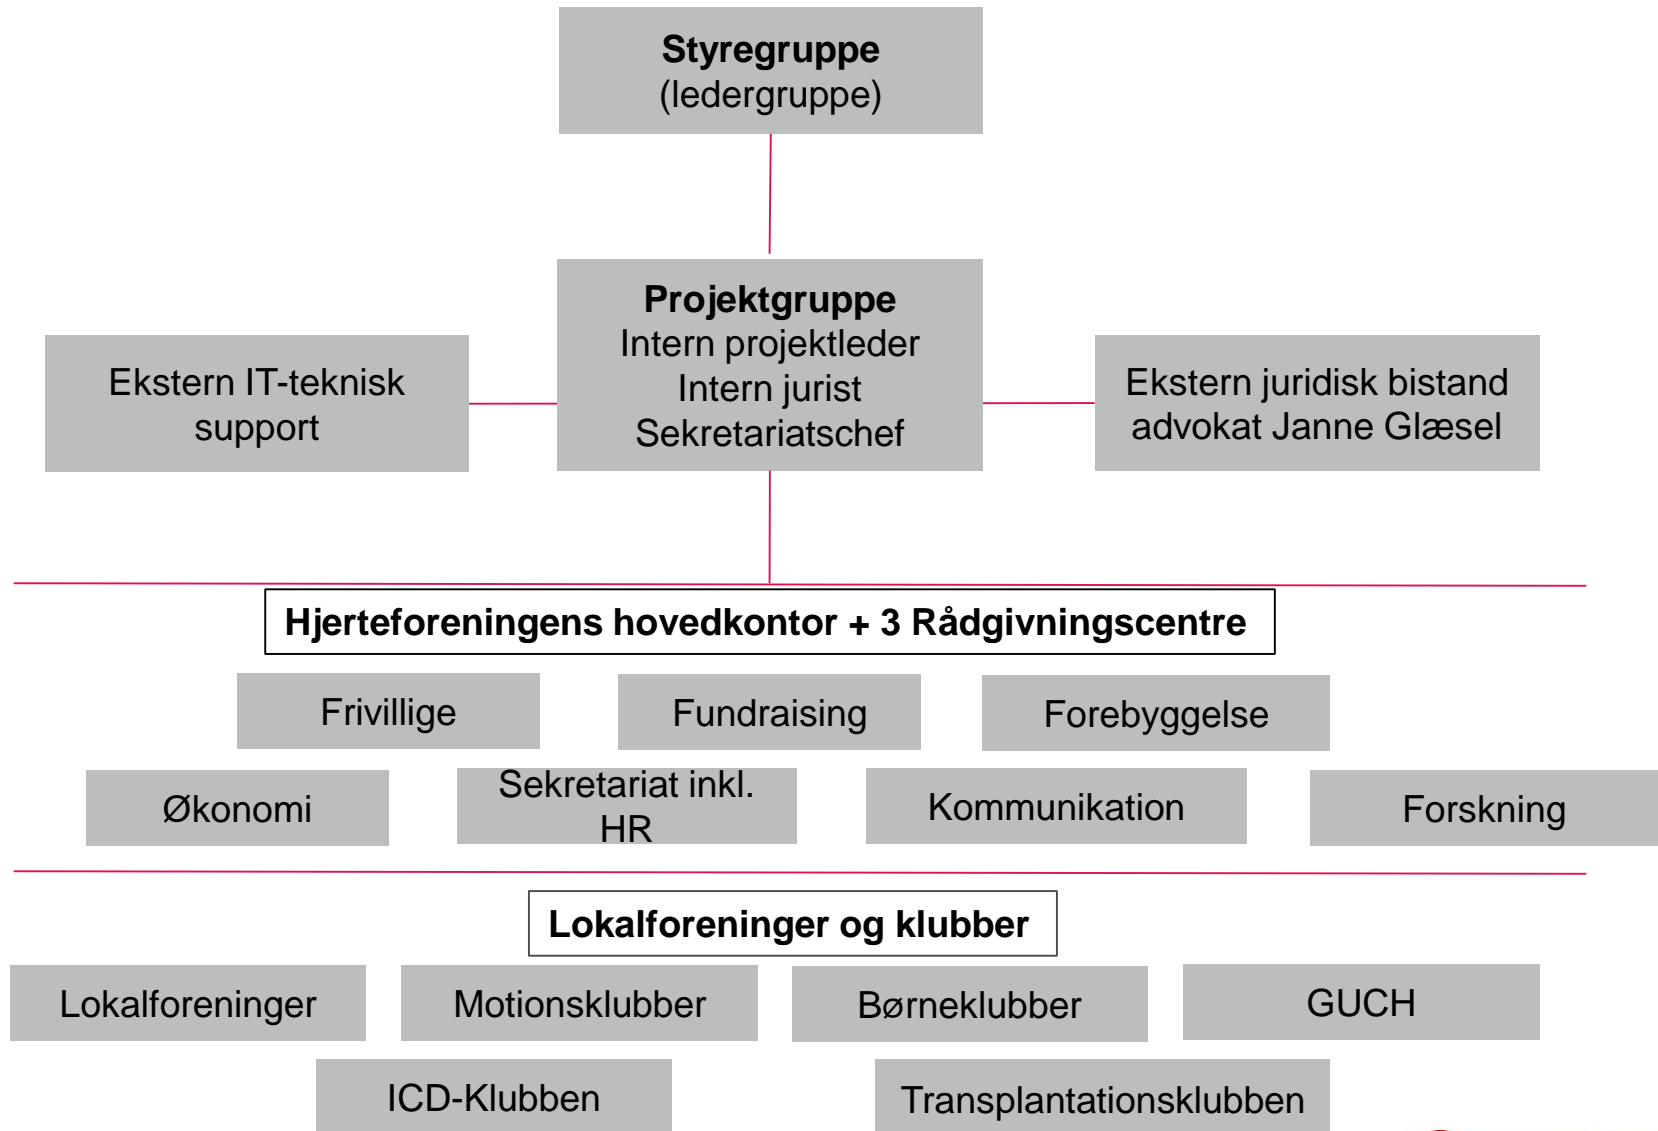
Styregruppe
(ledergruppe)

Ekstern IT-teknisk support

Projektgruppe
Intern projektleder
Intern jurist
Sekretariatschef

Ekstern juridisk bistand
advokat Janne Glæsel

Hjerteforeningens hovedkontor + 3 Rådgivningscentre

Frivillige

Fundraising

Forebyggelse

Økonomi

Sekretariat inkl. HR

Kommunikation

Forskning

Lokalforeninger og klubber

Lokalforeninger

Motionsklubber

Børneklubber

GUCH

ICD-Klubben

Transplantationsklubben